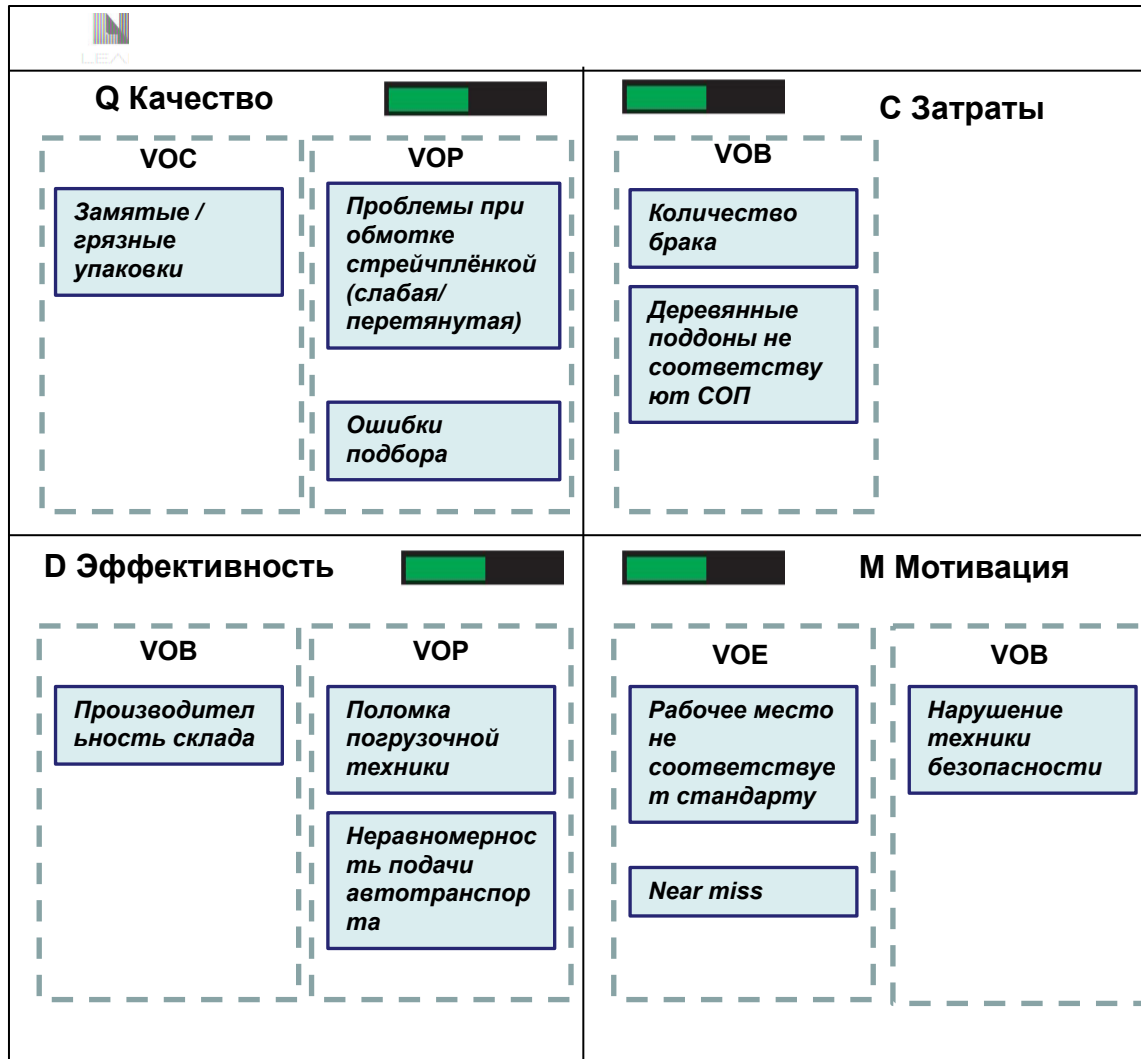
LEAN

Q Качество

VOC

Замятые / грязные упаковки

VOP

Проблемы при обмотке стрейчплёнкой (слабая/ перетянутая)

Ошибки подбора

C Затраты

VOB

Количество брака

Деревянные поддоны не соответствуют СОП

D Эффективность

VOB

Производительность склада

VOP

Поломка погрузочной техники

Неравномерность подачи автотранспорта

M Мотивация

VOE

Рабочее место не соответствует стандарту

Near miss

VOB

Нарушение техники безопасности